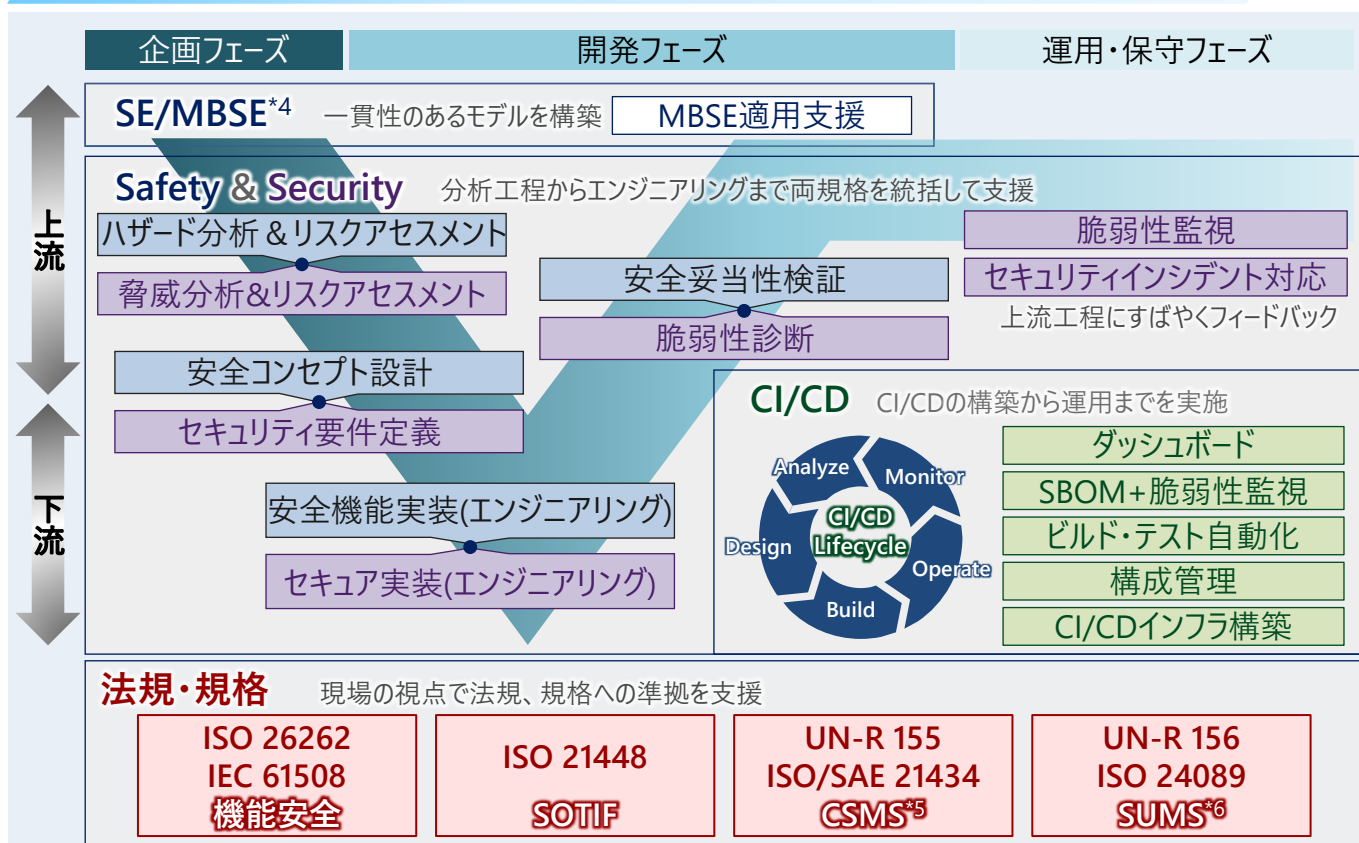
企画フェーズ
開発フェーズ
運用・保守フェーズ

上流
下流

SE/MBSE$^{*4}$ 一貫性のあるモデルを構築 MBSE適用支援

Safety & Security 分析工程からエンジニアリングまで両規格を統括して支援

ハザード分析＆リスクアセスメント
脅威分析&リスクアセスメント
安全妥当性検証
脆弱性診断
脆弱性監視
セキュリティインシデント対応
上流工程にすばやくフィードバック
安全コンセプト設計
セキュリティ要件定義
安全機能実装(エンジニアリング)
セキュア実装(エンジニアリング)

CI/CD CI/CDの構築から運用までを実施

Analyze
Monitor
Design
CI/CD Lifecycle
Operate
Build

ダッシュボード
SBOM+脆弱性監視
ビルド・テスト自動化
構成管理
CI/CDインフラ構築

法規・規格 現場の視点で法規、規格への準拠を支援

ISO 26262
IEC 61508
機能安全

ISO 21448
SOTIF

UN-R 155
ISO/SAE 21434
CSMS$^{*5}$

UN-R 156
ISO 24089
SUMS$^{*6}$